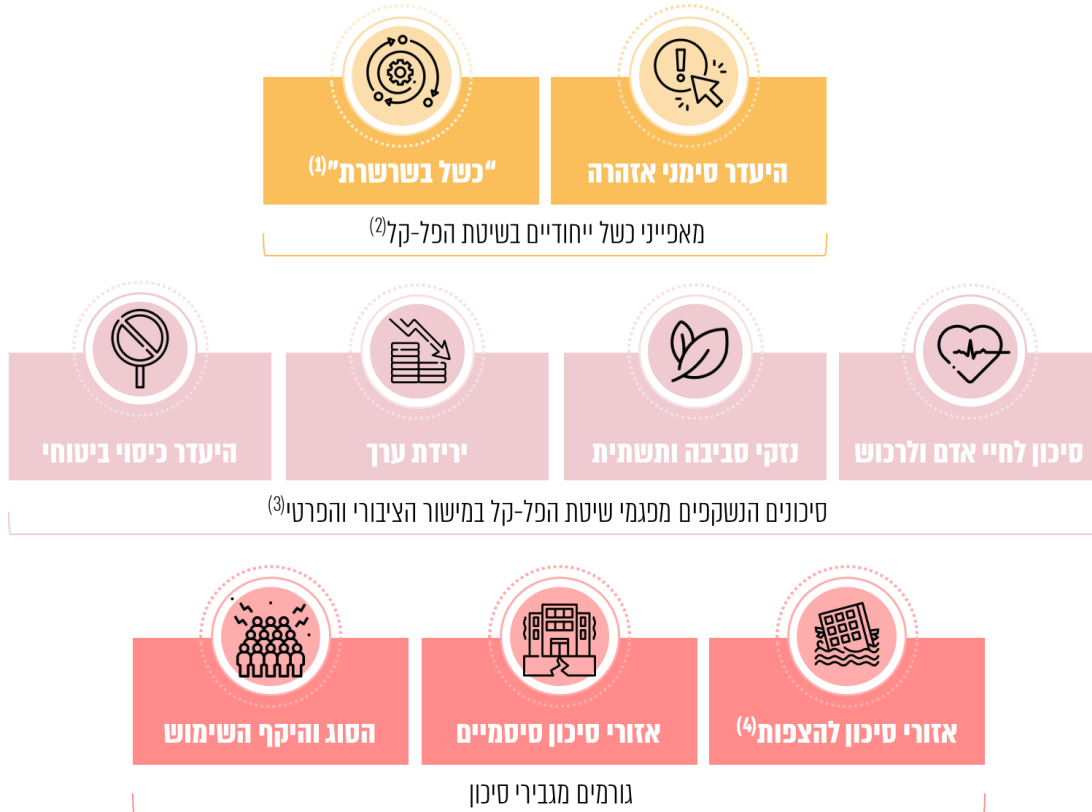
היעדר סימני אזהרה

"כשל בשרשרת"$^{(1)}$

מאפייני כשל ייחודיים בשיטת הפל-קל$^{(2)}$

סיכון לחיי אדם ולרכוש

נזקי סביבה ותשתית

ירידת ערך

היעדר כיסוי ביטוחי

סיכונים הנשקפים מפגמי שיטת הפל-קל במישור הציבורי והפרטי$^{(3)}$

אזורי סיכון להצפות$^{(4)}$

אזורי סיכון סיסמיים

הסוג והיקף השימוש

גורמים מגבירי סיכון